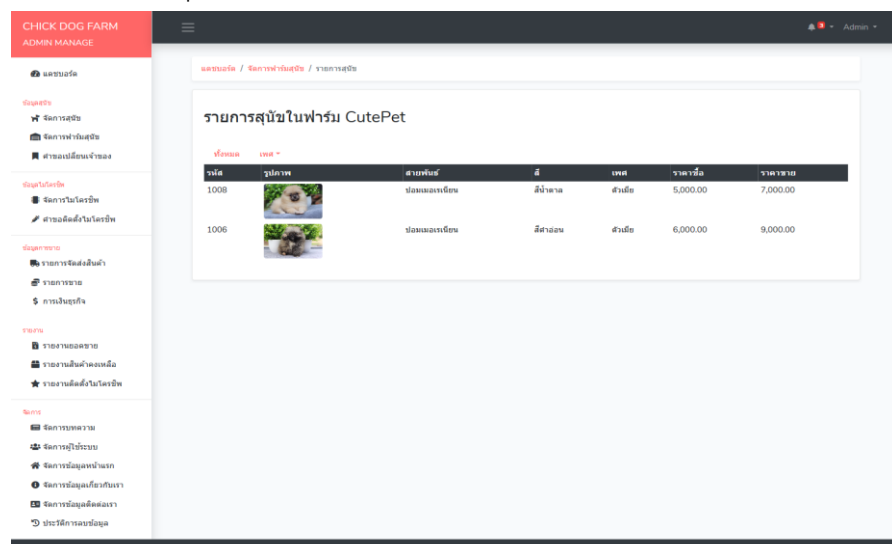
CHICK DOG FARM
ADMIN MANAGE

Admin

แดชบอร์ด

ข้อมูลสุนัข
จัดการสุนัข
จัดการฟาร์มสุนัข
คำขอเปลี่ยนเจ้าของ

ข้อมูลไมโครชิพ
จัดการไมโครชิพ
คำขอติดตั้งไมโครชิพ

ข้อมูลการขาย
รายการจัดส่งสินค้า
รายการขาย
การเงินธุรกิจ

รายงาน
รายงานยอดขาย
รายงานสินค้าคงเหลือ
รายงานติดตั้งไมโครชิพ

จัดการ
จัดการบทความ
จัดการผู้ใช้ระบบ
จัดการข้อมูลหน้าแรก
จัดการข้อมูลเกี่ยวกับเรา
จัดการข้อมูลติดต่อเรา
ประวัติการลบข้อมูล

แดชบอร์ด / จัดการฟาร์มสุนัข / รายการสุนัข

รายการสุนัขในฟาร์ม CutePet

ทั้งหมด เพศ

| รหัส | รูปภาพ | สายพันธ์ | สี | เพศ | ราคาซื้อ | ราคาขาย |
|---|---|---|---|---|---|---|
| 1008 | | ปอมเมอเรเนียน | สีน้ำตาล | ตัวเมีย | 5,000.00 | 7,000.00 |
| 1006 | | ปอมเมอเรเนียน | สีดำอ่อน | ตัวเมีย | 6,000.00 | 9,000.00 |